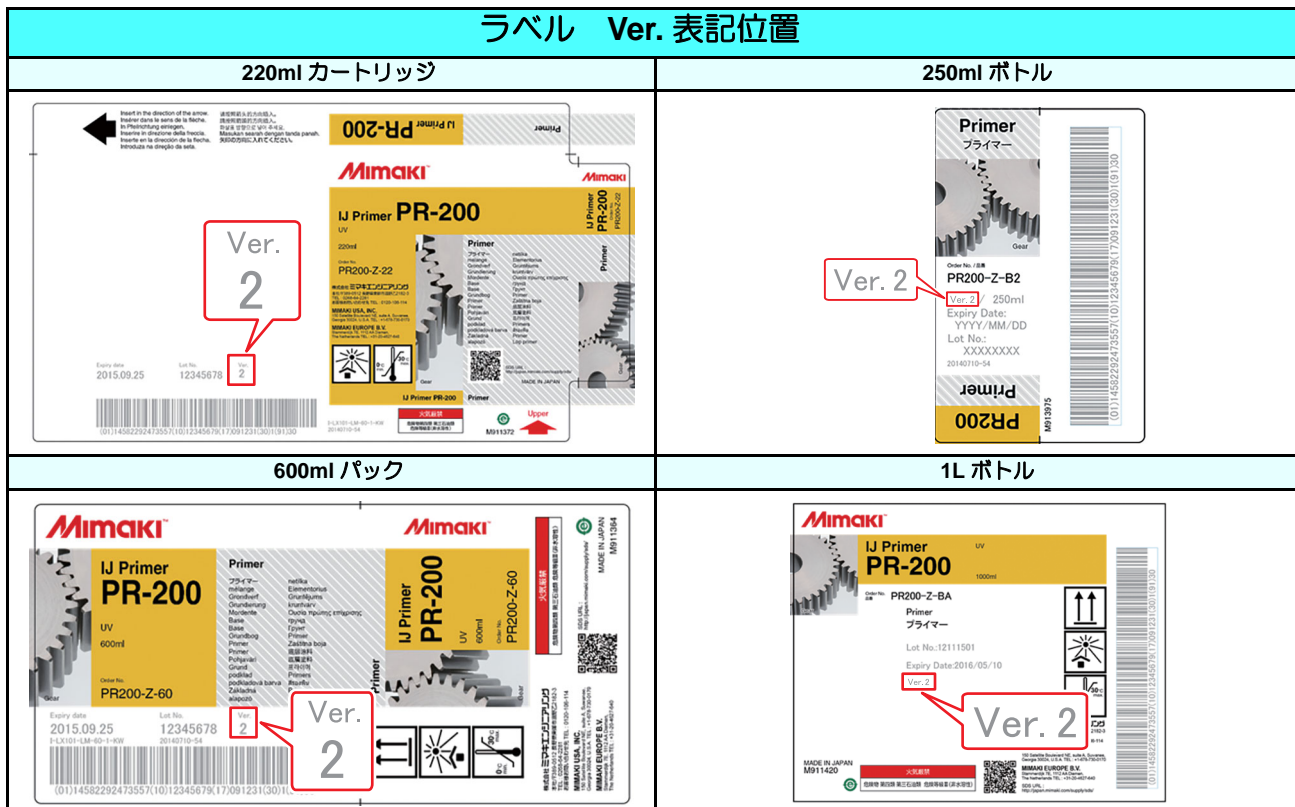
ラベル　Ver. 表記位置

| 220ml カートリッジ | 250ml ボトル |
|---|---|
| Insert in the direction of the arrow. Insérer dans le sens de la flèche. In Pfeilrichtung einlegen. Inserire in direzione della freccia. Inserte en la dirección de la flecha. Introduza na direção da seta. 请按箭头方向插入。 IJ Primer PR-200 Primer Mimaki IJ Primer PR-200 UV 220ml Order No. PR200-Z-22 Ver. 2 Expiry date 2015.09.25 Lot No. 12345678 Ver. 2 MIMAKI USA, INC. MIMAKI EUROPE B.V. Primer Gear IJ Primer PR-200 Primer MADE IN JAPAN Upper M911372 (01)14582292473557(10)12345678(17)091231(30)1(91)30 | Primer プライマー Gear Order No. PR200-Z-B2 Ver. 2 Ver. 2 / 250ml Expiry Date: YYYY/MM/DD Lot No.: XXXXXXXX 20140710-54 Primer PR200 M913975 (01)14582292473557(10)12345679(17)091231(30)1(91)30 |
| **600ml パック** | **1L ボトル** |
| Mimaki IJ Primer PR-200 UV 600ml Order No. PR200-Z-60 Gear Primer Expiry date 2015.09.25 Lot No. 12345678 20140710-54 Ver. 2 Ver. 2 Mimaki IJ Primer PR-200 UV 600ml PR200-Z-60 Primer MADE IN JAPAN M911364 MIMAKI USA, INC. MIMAKI EUROPE B.V. (01)14582292473557(10)12345679(17)091231(30)1 | Mimaki IJ Primer PR-200 UV 1000ml Order No. PR200-Z-BA Primer プライマー Lot No.:12111501 Expiry Date:2016/05/10 Ver. 2 Ver. 2 MADE IN JAPAN M911420 MIMAKI EUROPE B.V. (01)14582292473557(10)12345679(17)091231(30)1(91)30 |